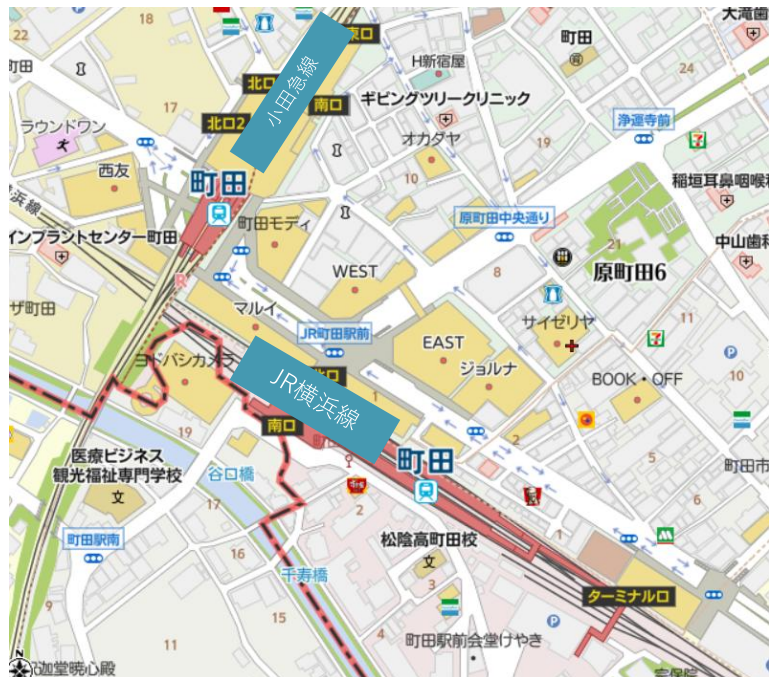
18
22
大滝
東口
町田
H新宿屋
町田
24
北口
小田急線
17
ギビングツリークリニック
北口2
南口
ラウンドワン
浄運寺前
オカダヤ
19
西友
町田
10
稲垣耳鼻咽喉
浜線
町田モディ
原町田中央通り
インプラントセンター町田
21
中山歯
WEST
8
原町田6
ザ町田
マルイ
JR町田駅前
サイゼリヤ
EAST
ヨドバシカメラ
ジョルナ
JR横浜線
BOOK・OFF
南口
19
1
2
町田
医療ビジネス観光福祉専門学校
谷口橋
町田市
17
5
町田駅南
2
16
松陰高町田校
6
千寿橋
3
ターミナル口
15
11
4
町田駅前会堂けやき
伽藍堂暁心殿